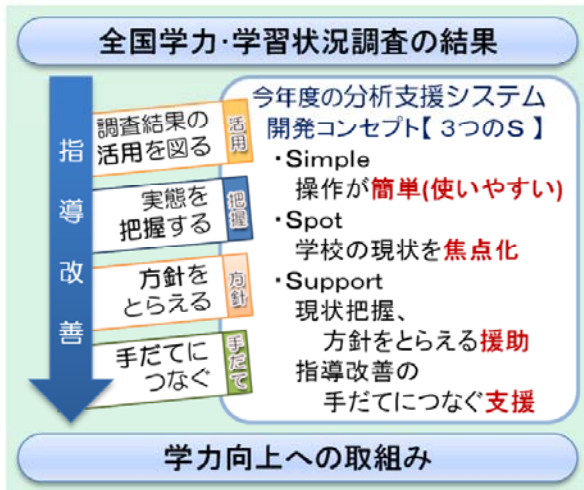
全国学力·学習状況調査の結果

指導改善

調査結果の活用を図る 活用

実態を把握する 把握

方針をとらえる 方針

手だてにつなぐ 手だて

今年度の分析支援システム開発コンセプト【 3つのS 】

・Simple
操作が簡単(使いやすい)

・Spot
学校の現状を焦点化

・Support
現状把握、
方針をとらえる援助
指導改善の
手だてにつなぐ支援

学力向上への取組み